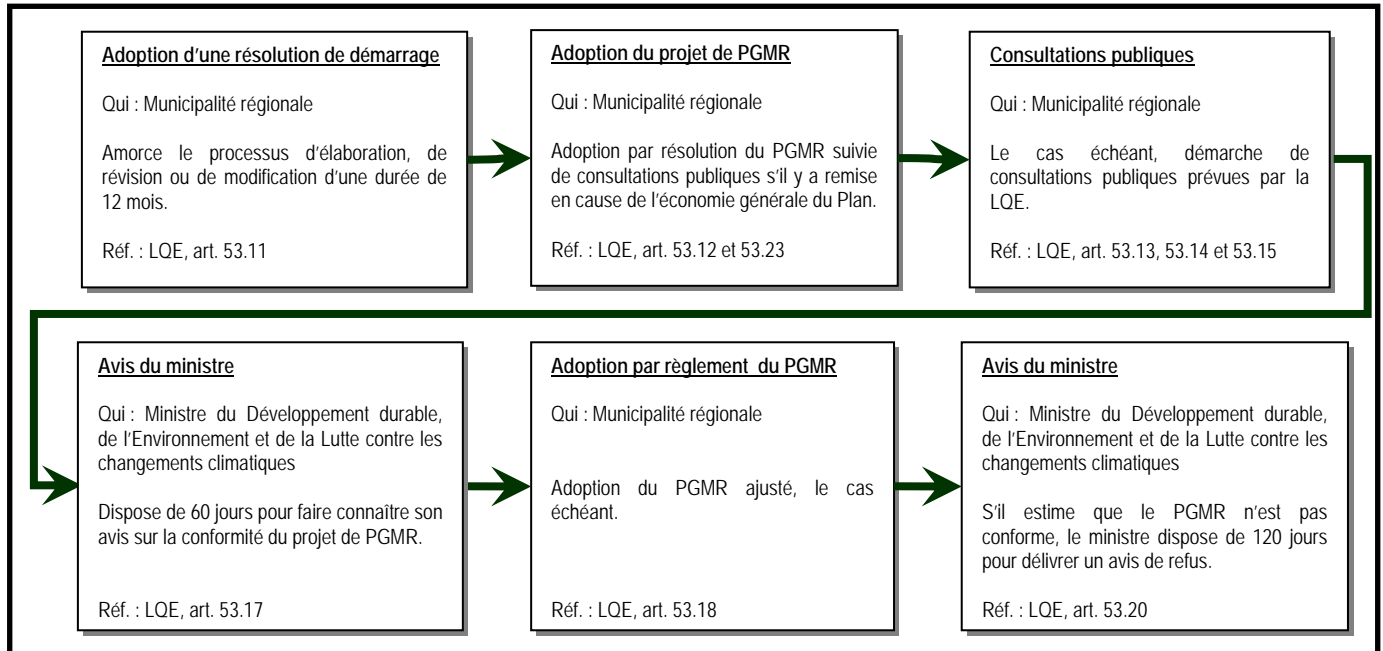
Adoption d'une résolution de démarrage

Qui : Municipalité régionale

Amorce le processus d'élaboration, de révision ou de modification d'une durée de 12 mois.

Réf. : LQE, art. 53.11

Adoption du projet de PGMR

Qui : Municipalité régionale

Adoption par résolution du PGMR suivie de consultations publiques s'il y a remise en cause de l'économie générale du Plan.

Réf. : LQE, art. 53.12 et 53.23

Consultations publiques

Qui : Municipalité régionale

Le cas échéant, démarche de consultations publiques prévues par la LQE.

Réf. : LQE, art. 53.13, 53.14 et 53.15

Avis du ministre

Qui : Ministre du Développement durable, de l'Environnement et de la Lutte contre les changements climatiques

Dispose de 60 jours pour faire connaître son avis sur la conformité du projet de PGMR.

Réf. : LQE, art. 53.17

Adoption par règlement du PGMR

Qui : Municipalité régionale

Adoption du PGMR ajusté, le cas échéant.

Réf. : LQE, art. 53.18

Avis du ministre

Qui : Ministre du Développement durable, de l'Environnement et de la Lutte contre les changements climatiques

S'il estime que le PGMR n'est pas conforme, le ministre dispose de 120 jours pour délivrer un avis de refus.

Réf. : LQE, art. 53.20